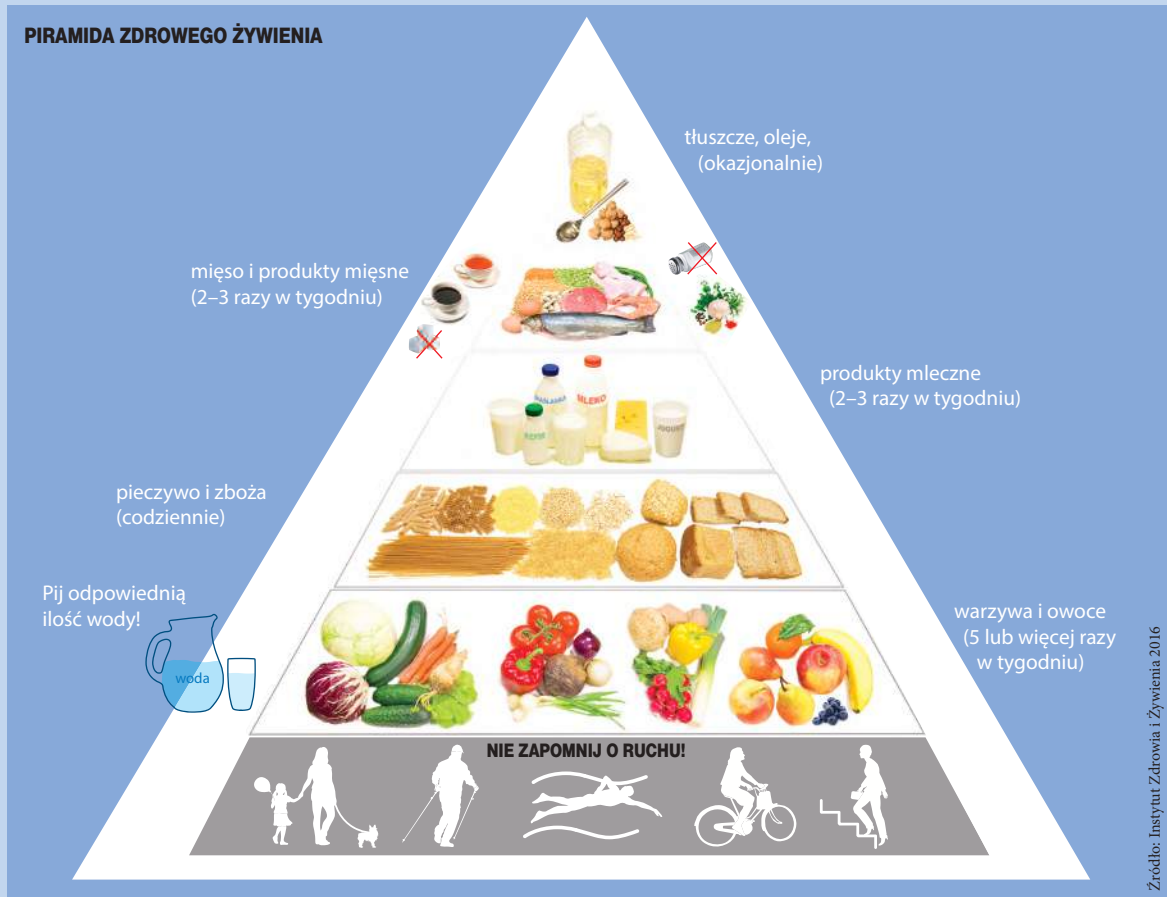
PIRAMIDA ZDROWEGO ŻYWIENIA

tłuszcze, oleje, (okazjonalnie)

mięso i produkty mięsne (2–3 razy w tygodniu)

produkty mleczne (2–3 razy w tygodniu)

MAŚLANKA

MLEKO

KEFIR

JOGURT

pieczywo i zboża (codziennie)

Pij odpowiednią ilość wody!

woda

warzywa i owoce (5 lub więcej razy w tygodniu)

NIE ZAPOMNIJ O RUCHU!

Źródło: Instytut Zdrowia i Żywienia 2016